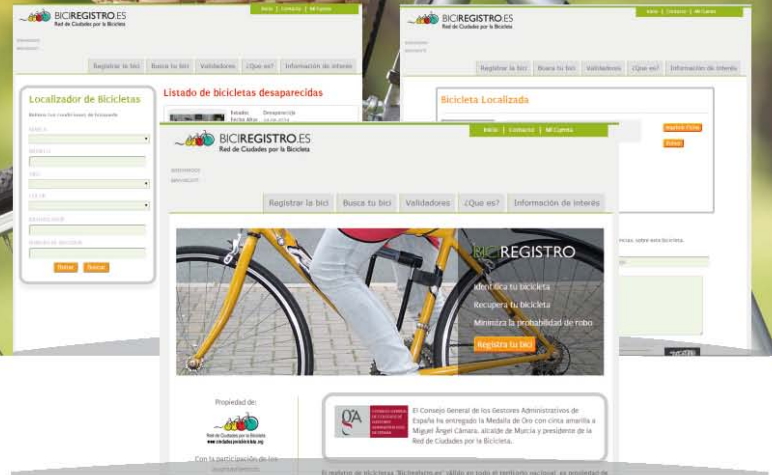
BICIREGISTRO.ES
Red de Ciudades por la Bicicleta

Inicio | Contacto | Mi Cuenta

Registrar la bici | Busca tu bici | Validadores | ¿Que es? | Información de interés

Localizador de Bicicletas

Listado de bicicletas desaparecidas

Estado: Desaparecida

Borrar | Buscar

BICIREGISTRO.ES
Red de Ciudades por la Bicicleta

Inicio | Contacto | Mi Cuenta

Registrar la bici | Busca tu bici | Validadores | ¿Que es? | Información de interés

Bicicleta Localizada

BICIREGISTRO.ES
Red de Ciudades por la Bicicleta

Inicio | Contacto | Mi Cuenta

Registrar la bici | Busca tu bici | Validadores | ¿Que es? | Información de interés

BICIREGISTRO

Identifica tu bicicleta

Recupera tu bicicleta

Minimiza la probabilidad de robo

Registra tu bici

Propiedad de:

Red de Ciudades por la Bicicleta
www.ciudadesporlabicicleta.org

Con la participación de los

El Consejo General de los Gestores Administrativos de España ha entregado la Medalla de Oro con cinta amarilla a Miguel Ángel Cámara, alcalde de Murcia y presidente de la Red de Ciudades por la Bicicleta.

El registro de bicicletas "Biciregistro.es" válido en todo el territorio nacional, es propiedad de